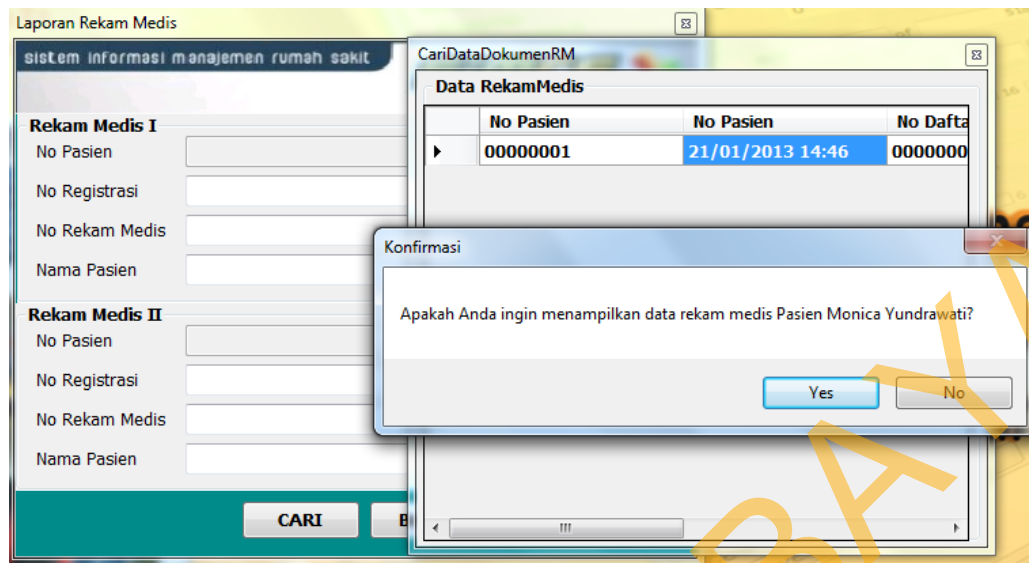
Laporan Rekam Medis

sistem informasi manajemen rumah sakit

Rekam Medis I

No Pasien

No Registrasi

No Rekam Medis

Nama Pasien

Rekam Medis II

No Pasien

No Registrasi

No Rekam Medis

Nama Pasien

CARI

B

CariDataDokumenRM

Data RekamMedis

| | No Pasien | No Pasien | No Dafta |
|---|---|---|---|
| ▸ | 00000001 | 21/01/2013 14:46 | 0000000 |

Konfirmasi

Apakah Anda ingin menampilkan data rekam medis Pasien Monica Yundrawati?

Yes

No

BA